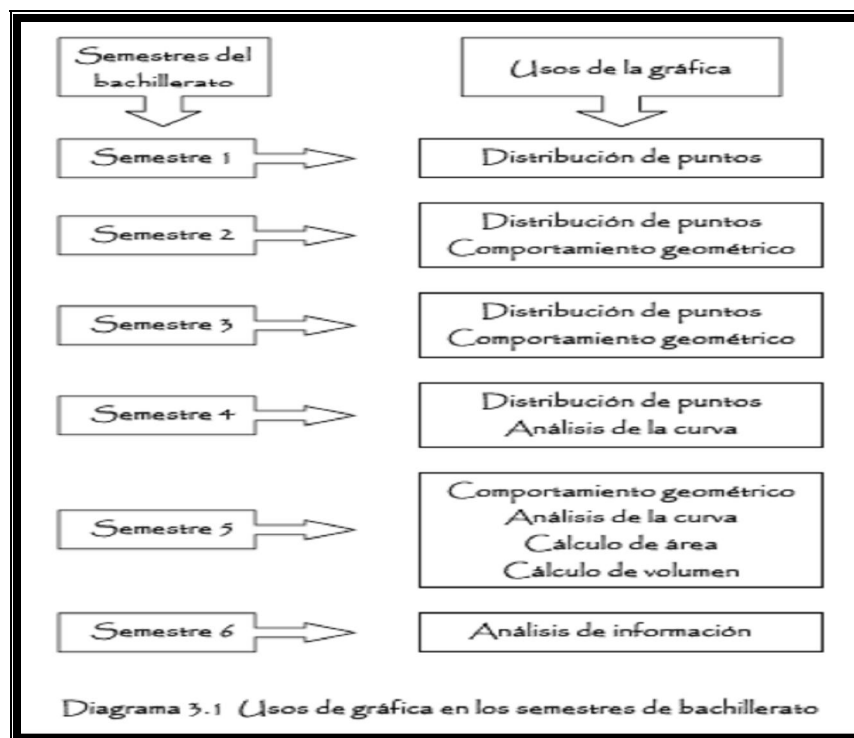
Semestres del bachillerato

Usos de la gráfica

Semestre 1

Distribución de puntos

Semestre 2

Distribución de puntos
Comportamiento geométrico

Semestre 3

Distribución de puntos
Comportamiento geométrico

Semestre 4

Distribución de puntos
Análisis de la curva

Semestre 5

Comportamiento geométrico
Análisis de la curva
Cálculo de área
Cálculo de volumen

Semestre 6

Análisis de información

Diagrama 3.1 Usos de gráfica en los semestres de bachillerato